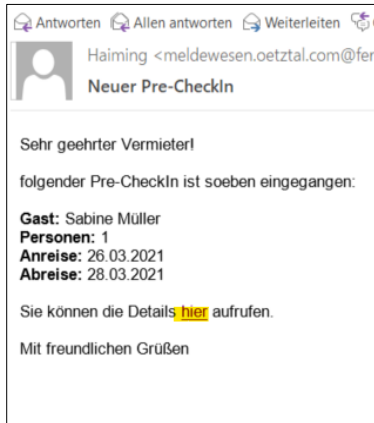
Antworten Allen antworten Weiterleiten

Haiming <meldewesen.oetztal.com@fe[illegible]

Neuer Pre-CheckIn

Sehr geehrter Vermieter!

folgender Pre-CheckIn ist soeben eingegangen:

**Gast:** Sabine Müller
**Personen:** 1
**Anreise:** 26.03.2021
**Abreise:** 28.03.2021

Sie können die Details hier aufrufen.

Mit freundlichen Grüßen